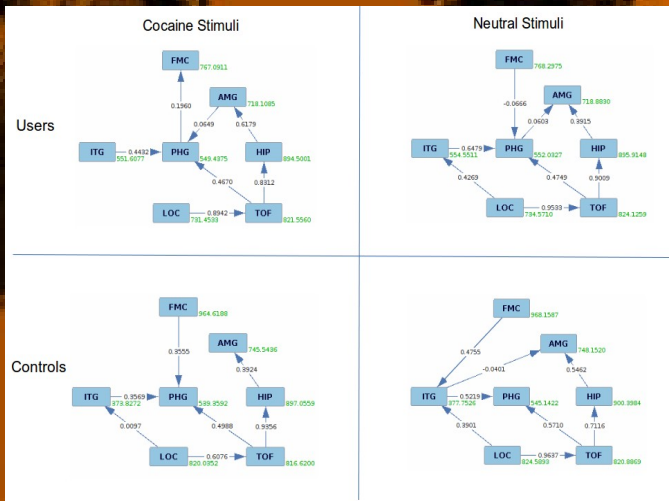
Cocaine Stimuli

Neutral Stimuli

Users

FMC 767.0911
AMG 718.1085
0.1960
0.0649
0.6179
ITG 551.6077
0.4432
PHG 549.4375
HIP 894.5001
0.4870
0.8312
LOC 731.4533
0.8942
TOF 821.5560

FMC 768.2975
AMG 718.8830
-0.0666
0.0603
0.3915
ITG 554.5511
0.6479
PHG 552.0327
HIP 895.9148
0.4269
0.4749
0.9009
LOC 734.5710
0.9533
TOF 824.1259

Controls

FMC 964.6188
0.3555
AMG 745.5496
0.3924
ITG 979.8272
0.3569
PHG 539.9592
HIP 897.0559
0.0097
0.4988
0.9356
LOC 820.0852
0.6076
TOF 816.6200

FMC 968.1587
0.4755
AMG 748.1520
-0.0401
0.5462
ITG 377.7526
0.5219
PHG 545.1422
HIP 900.3984
0.3901
0.5710
0.7116
LOC 824.5893
0.9637
TOF 820.8869